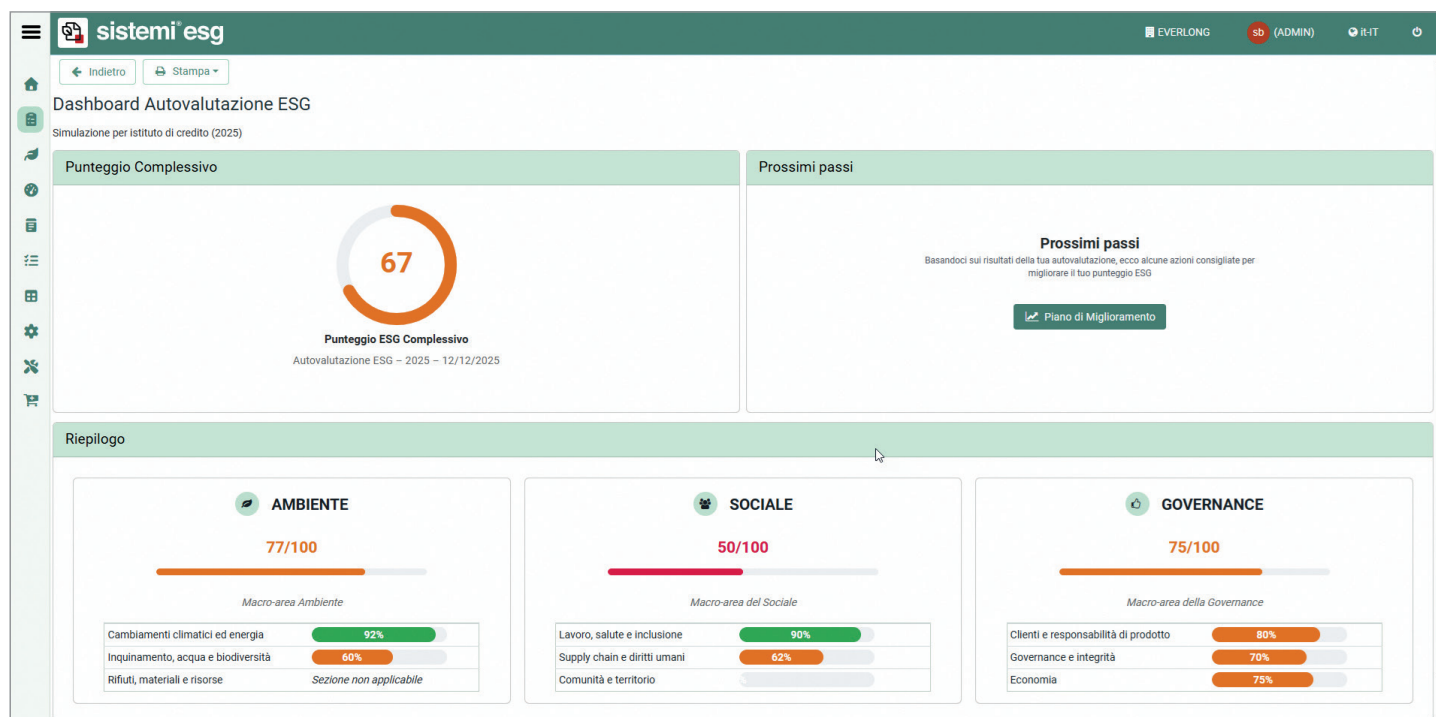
sistemi® esg

EVERLONG sb (ADMIN) it-IT

Indietro Stampa

Dashboard Autovalutazione ESG

Simulazione per istituto di credito (2025)

Punteggio Complessivo

67

Punteggio ESG Complessivo

Autovalutazione ESG – 2025 – 12/12/2025

Prossimi passi

Prossimi passi

Basandoci sui risultati della tua autovalutazione, ecco alcune azioni consigliate per migliorare il tuo punteggio ESG

Piano di Miglioramento

Riepilogo

AMBIENTE

77/100

Macro-area Ambiente

| | |
|---|---|
| Cambiamenti climatici ed energia | 92% |
| Inquinamento, acqua e biodiversità | 60% |
| Rifiuti, materiali e risorse | Sezione non applicabile |

SOCIALE

50/100

Macro-area del Sociale

| | |
|---|---|
| Lavoro, salute e inclusione | 90% |
| Supply chain e diritti umani | 62% |
| Comunità e territorio | |

GOVERNANCE

75/100

Macro-area della Governance

| | |
|---|---|
| Clienti e responsabilità di prodotto | 80% |
| Governance e integrità | 70% |
| Economia | 75% |